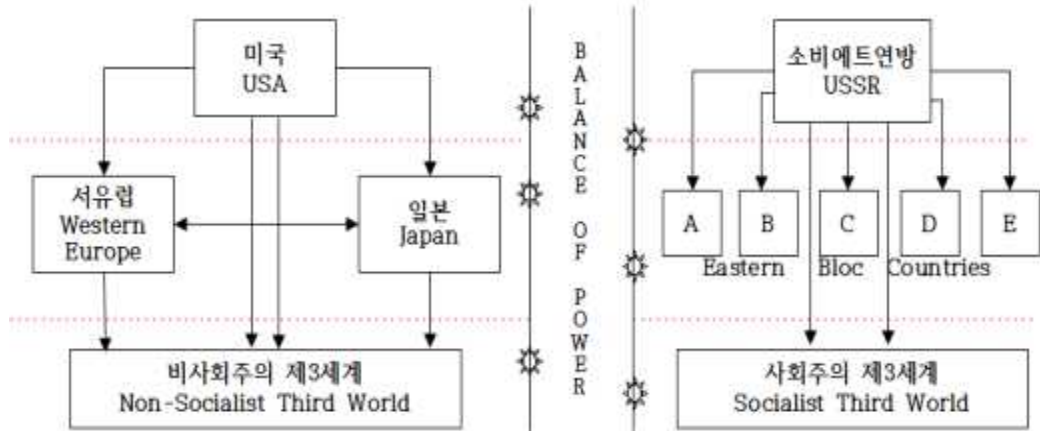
미국
USA

서유럽
Western Europe

일본
Japan

비사회주의 제3세계
Non-Socialist Third World

BALANCE OF POWER

소비에트연방
USSR

A B C D E

Eastern Bloc Countries

사회주의 제3세계
Socialist Third World